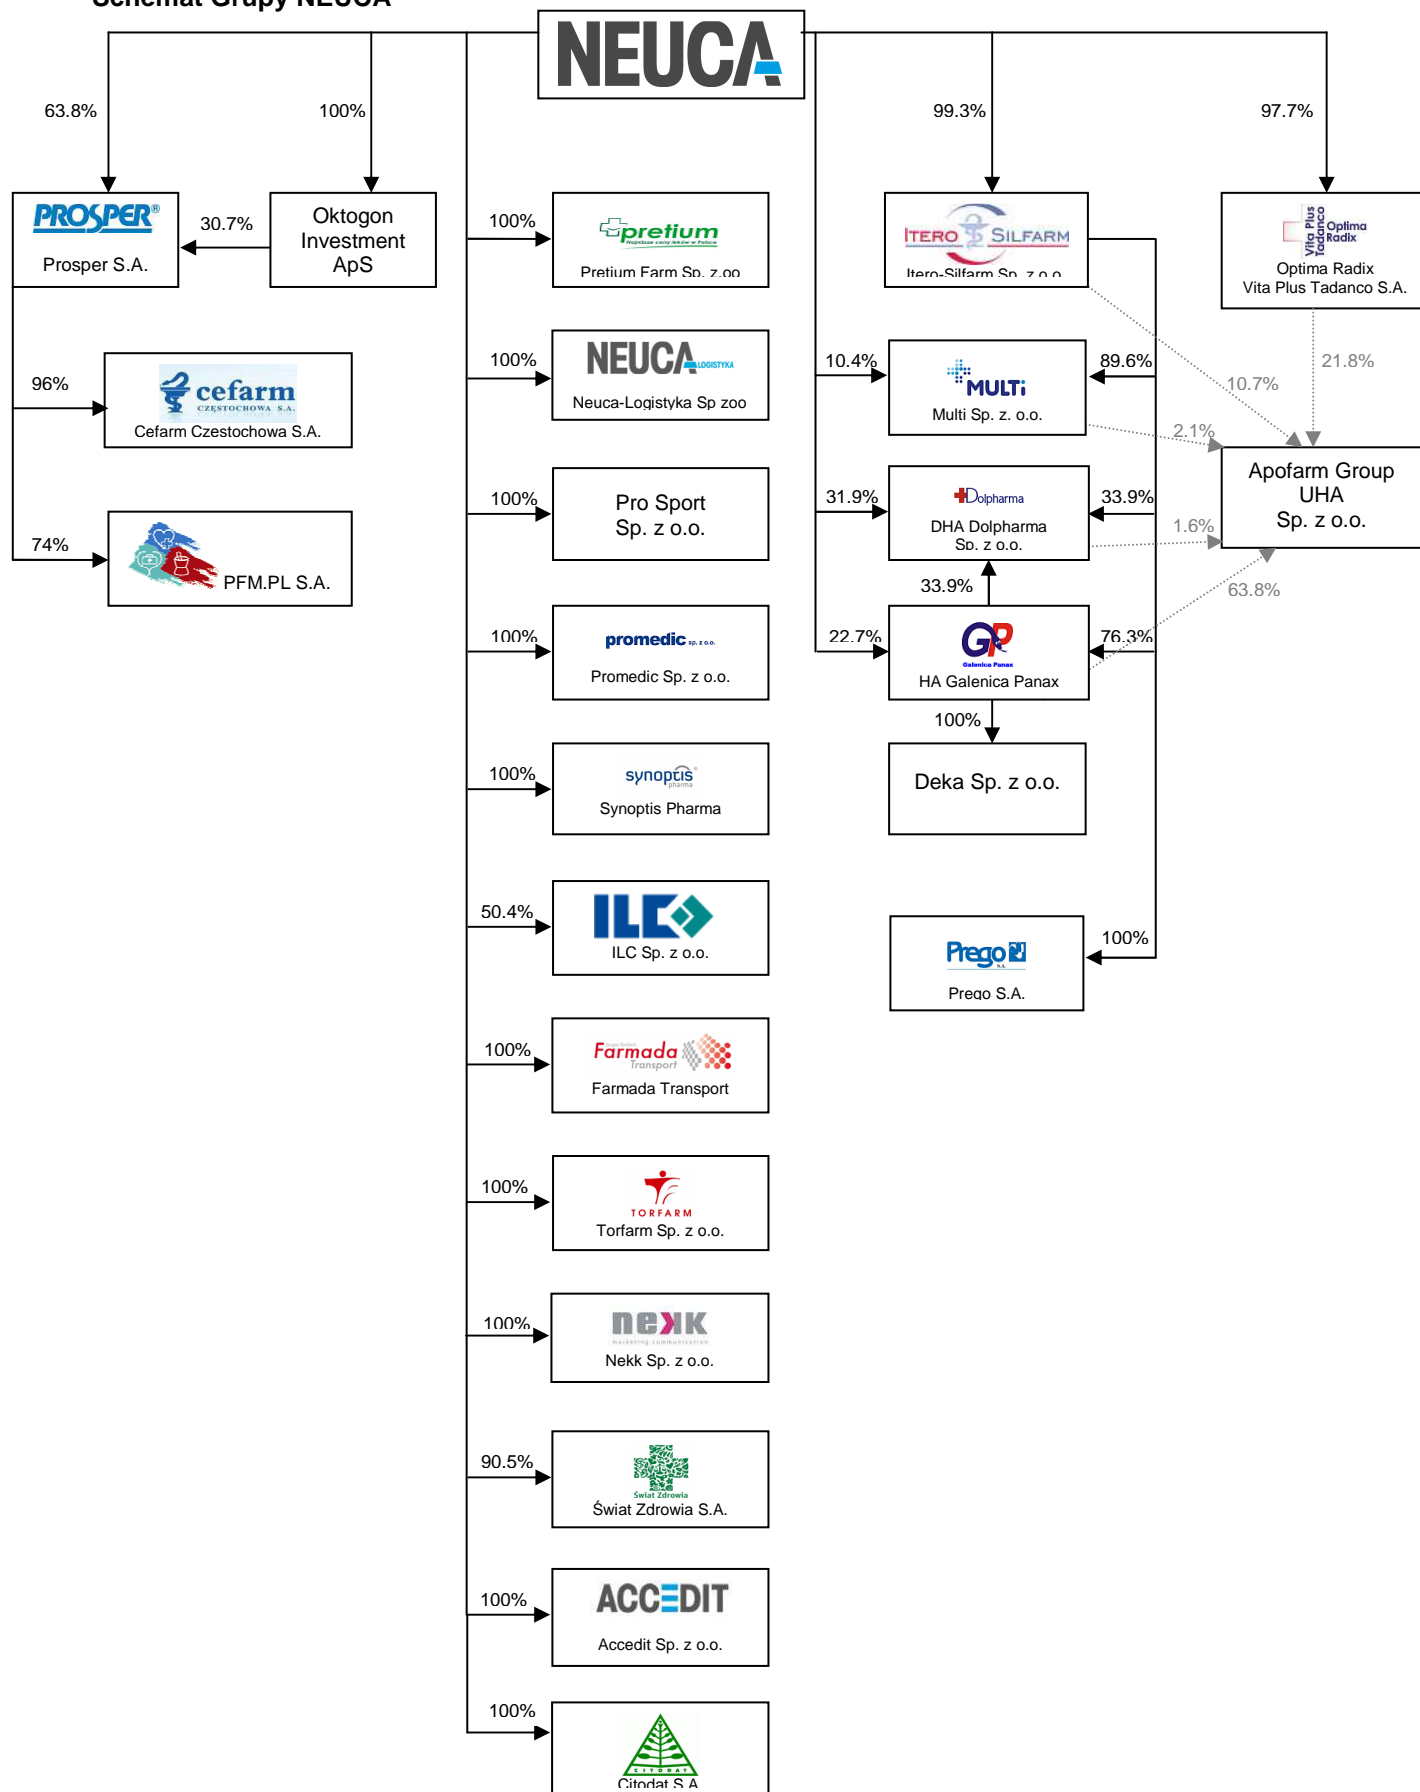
Schemat Grupy NEUCA

NEUCA

63.8%

100%

PROSPER®
Prosper S.A.

30.7%

Oktogon Investment ApS

96%

cefarm CZĘSTOCHOWA S.A.
Cefarm Czestochowa S.A.

74%

PFM.PL S.A.

100%

pretium Najniższe ceny leków w Polsce
Pretium Farm Sp. z oo

100%

NEUCA LOGISTYKA
Neuca-Logistyka Sp zoo

100%

Pro Sport Sp. z o.o.

100%

promedic sp. z o.o.
Promedic Sp. z o.o.

100%

synoptis pharma
Synoptis Pharma

50.4%

ILC
ILC Sp. z o.o.

100%

Farmada Transport
Farmada Transport

100%

TORFARM
Torfarm Sp. z o.o.

100%

nekk marketing communication
Nekk Sp. z o.o.

90.5%

Świat Zdrowia
Świat Zdrowia S.A.

100%

ACCEDIT
Accedit Sp. z o.o.

100%

CITODAT
Citodat S.A.

99.3%

ITERO SILFARM
Itero-Silfarm Sp. z o.o.

97.7%

Vita Plus Tadanco Optima Radix
Optima Radix Vita Plus Tadanco S.A.

10.4%

MULTi
Multi Sp. z. o.o.

89.6%

10.7%

21.8%

2.1%

Apofarm Group UHA Sp. z o.o.

31.9%

Dolpharma
DHA Dolpharma Sp. z o.o.

33.9%

1.6%

33.9%

22.7%

GP Galenica Panax
HA Galenica Panax

76.3%

63.8%

100%

Deka Sp. z o.o.

100%

Prego S.A.
Prego S.A.